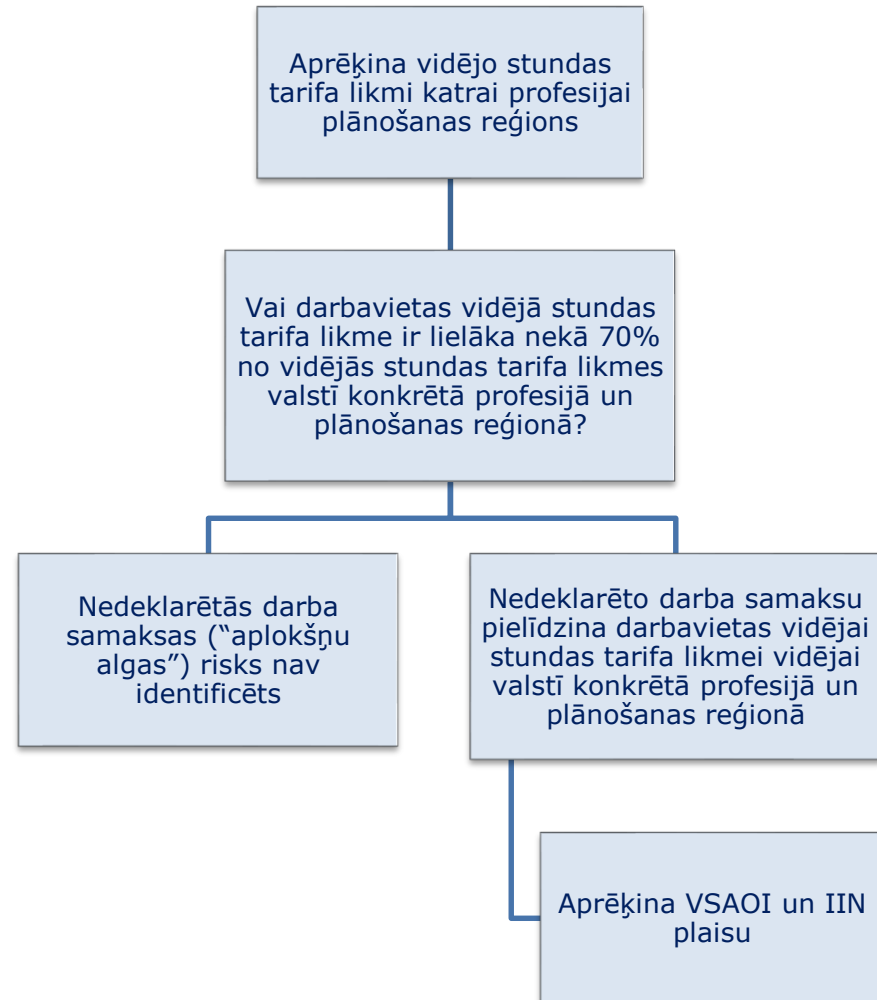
Aprēķina vidējo stundas tarifa likmi katrai profesijai plānošanas reģions

Vai darbavietas vidējā stundas tarifa likme ir lielāka nekā 70% no vidējās stundas tarifa likmes valstī konkrētā profesijā un plānošanas reģionā?

Nedeklarētās darba samaksas ("aplokšņu algas") risks nav identificēts

Nedeklarēto darba samaksu pielīdzina darbavietas vidējai stundas tarifa likmei vidējai valstī konkrētā profesijā un plānošanas reģionā

Aprēķina VSAOI un IIN plaisu